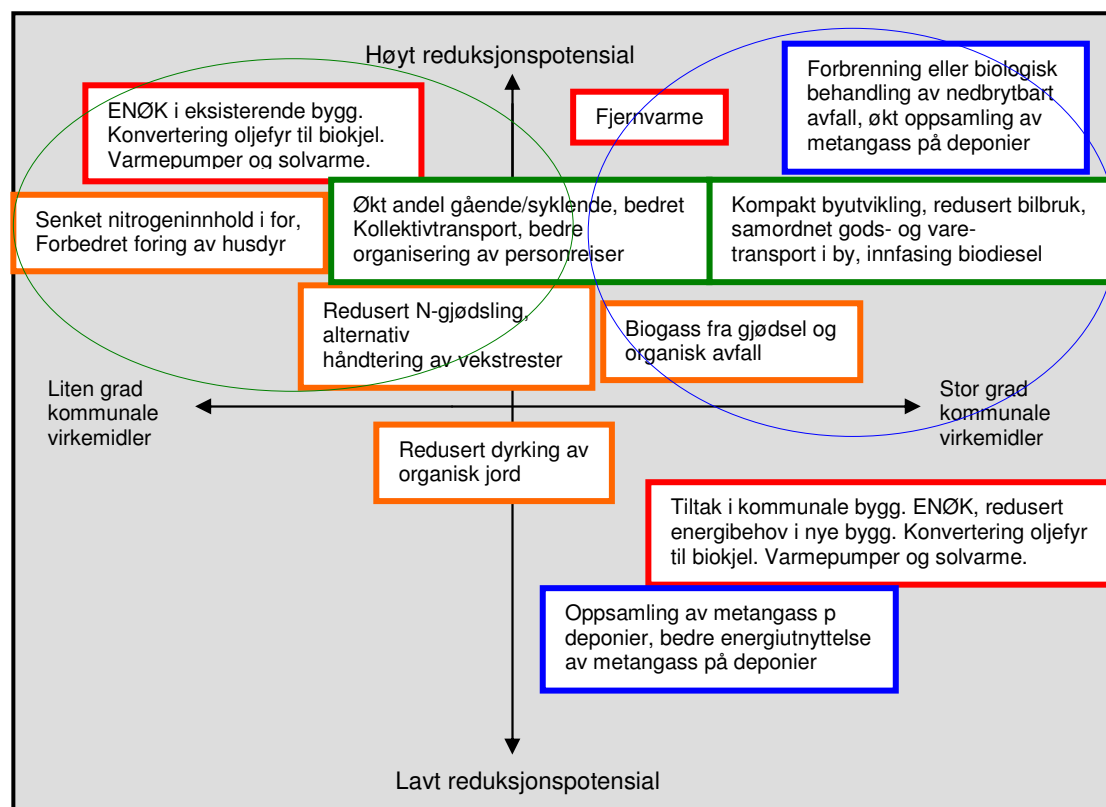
Høyt reduksjonspotensial

ENØK i eksisterende bygg. Konvertering oljefyr til biokjel. Varmepumper og solvarme.

Fjernvarme

Forbrenning eller biologisk behandling av nedbrytbart avfall, økt oppsamling av metangass på deponier

Senket nitrogeninnhold i for, Forbedret foring av husdyr

Økt andel gående/syklende, bedret Kollektivtransport, bedre organisering av personreiser

Kompakt byutvikling, redusert bilbruk, samordnet gods- og varetransport i by, innfasing biodiesel

Redusert N-gjødsling, alternativ håndtering av vekstrester

Biogass fra gjødsel og organisk avfall

Liten grad kommunale virkemidler

Stor grad kommunale virkemidler

Redusert dyrking av organisk jord

Tiltak i kommunale bygg. ENØK, redusert energibehov i nye bygg. Konvertering oljefyr til biokjel. Varmepumper og solvarme.

Oppsamling av metangass p deponier, bedre energiutnyttelse av metangass på deponier

Lavt reduksjonspotensial